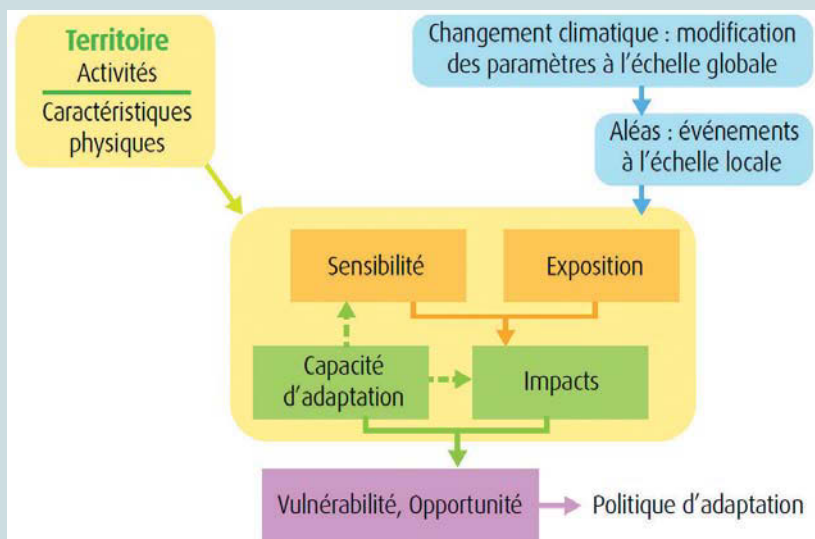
Territoire
Activités
Caractéristiques physiques

Changement climatique : modification des paramètres à l'échelle globale

Aléas : événements à l'échelle locale

Sensibilité

Exposition

Capacité d'adaptation

Impacts

Vulnérabilité, Opportunité

Politique d'adaptation